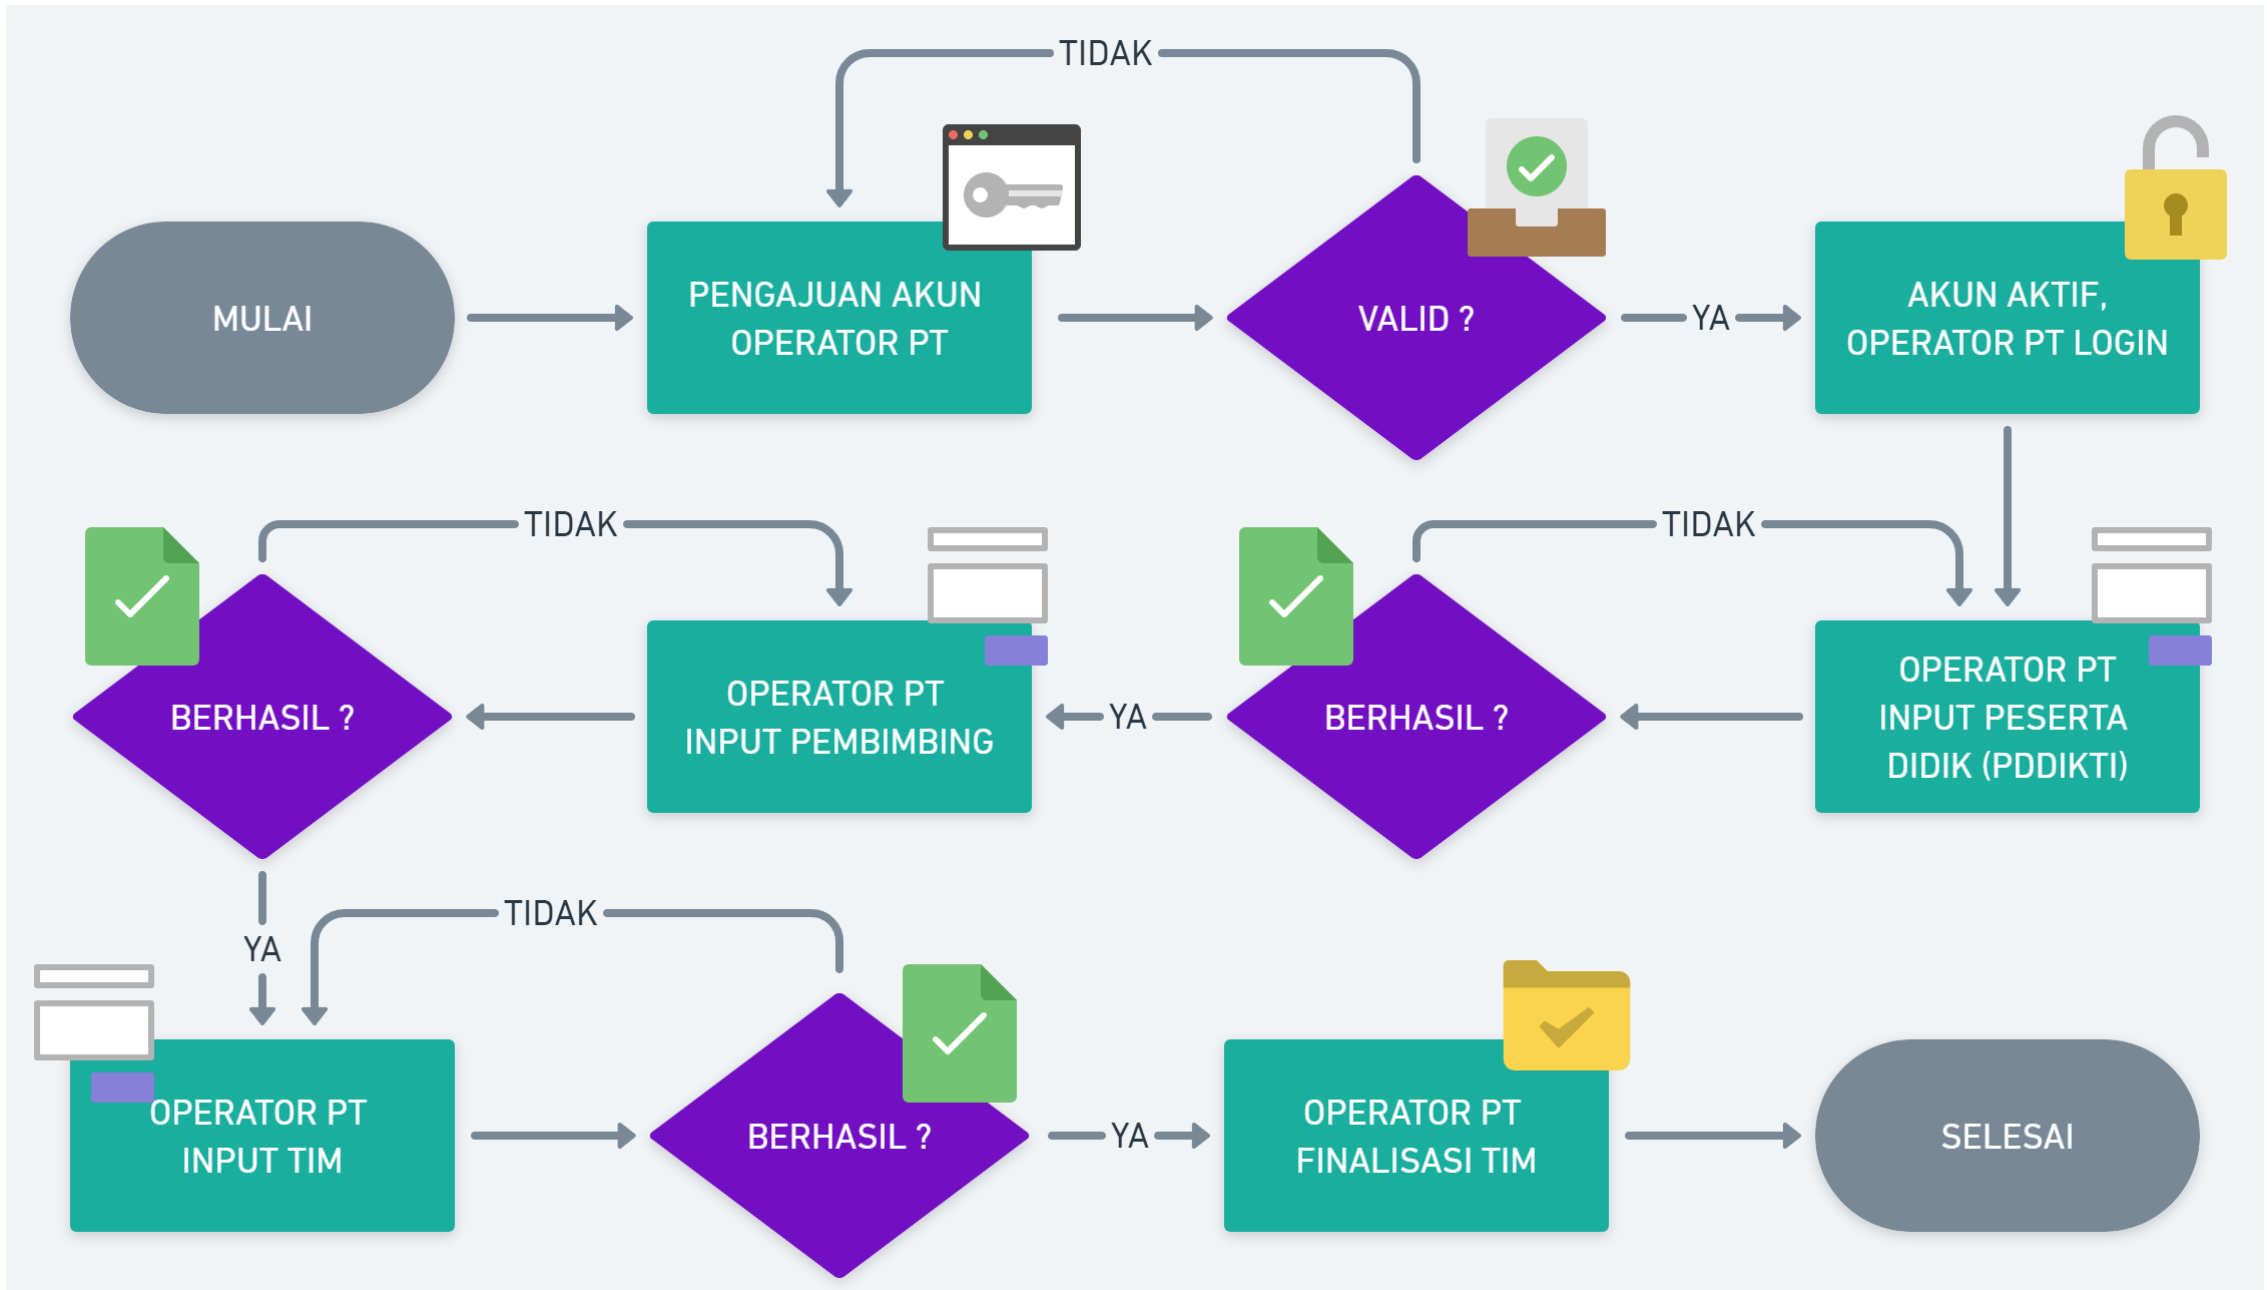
TIDAK

MULAI

PENGAJUAN AKUN OPERATOR PT

VALID ?

YA

AKUN AKTIF, OPERATOR PT LOGIN

TIDAK

TIDAK

BERHASIL ?

OPERATOR PT INPUT PEMBIMBING

YA

BERHASIL ?

OPERATOR PT INPUT PESERTA DIDIK (PDDIKTI)

YA

TIDAK

OPERATOR PT INPUT TIM

BERHASIL ?

YA

OPERATOR PT FINALISASI TIM

SELESAI